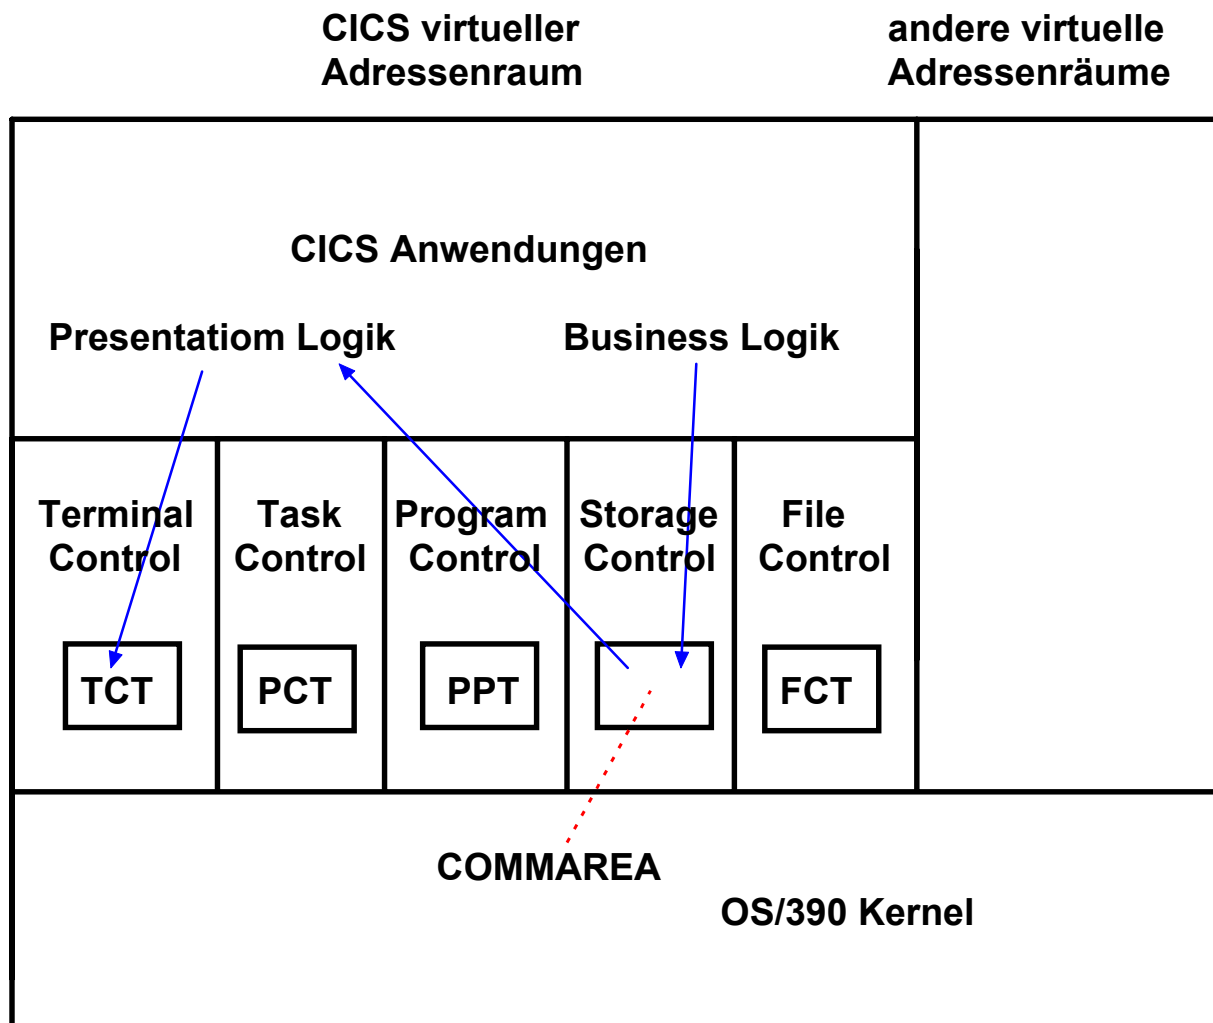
CICS virtueller Adressenraum

andere virtuelle Adressenräume

CICS Anwendungen

Presentatiom Logik

Business Logik

Terminal Control

Task Control

Program Control

Storage Control

File Control

TCT

PCT

PPT

FCT

COMMAREA

OS/390 Kernel